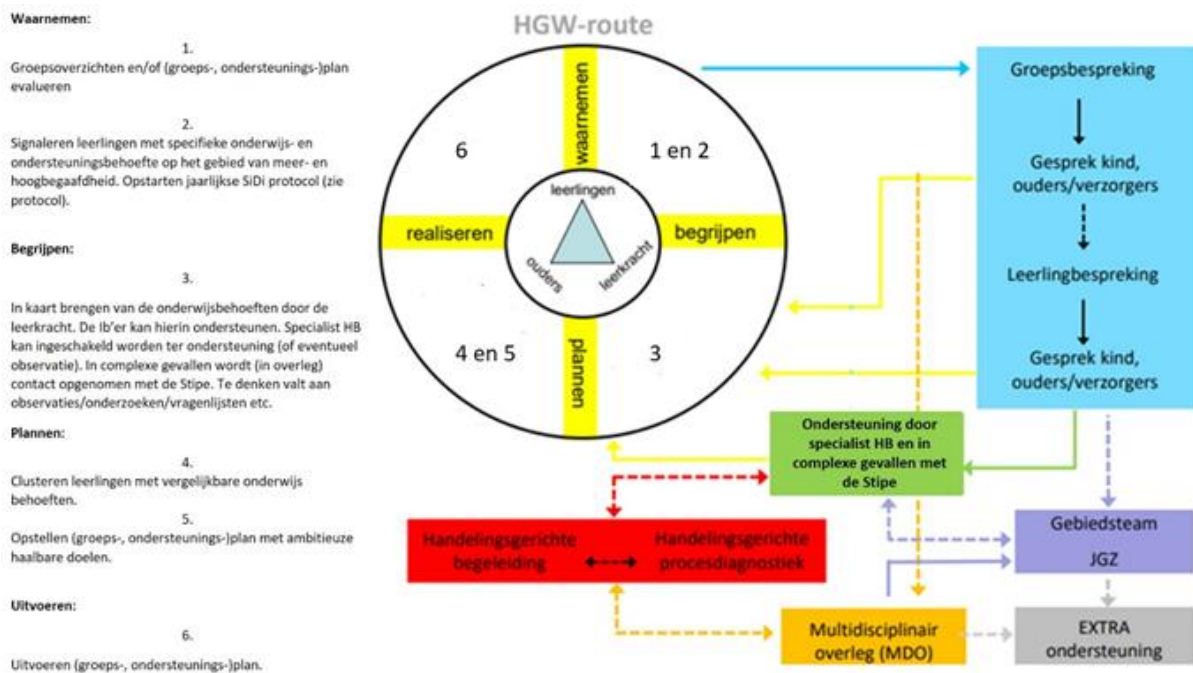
Waarnemen:

1.

Groepsoverzichten en/of (groeps-, ondersteunings-)plan evalueren

2.

Signaleren leerlingen met specifieke onderwijs- en ondersteuningsbehoefte op het gebied van meer- en hoogbegaafdheid. Opstarten jaarlijkse SiDi protocol (zie protocol).

Begrijpen:

3.

In kaart brengen van de onderwijsbehoeften door de leerkracht. De Ib'er kan hierin ondersteunen. Specialist HB kan ingeschakeld worden ter ondersteuning (of eventueel observatie). In complexe gevallen wordt (in overleg) contact opgenomen met de Stipe. Te denken valt aan observaties/onderzoeken/vragenlijsten etc.

Plannen:

4.

Clusteren leerlingen met vergelijkbare onderwijs behoeften.

5.

Opstellen (groeps-, ondersteunings-)plan met ambitieuze haalbare doelen.

Uitvoeren:

6.

Uitvoeren (groeps-, ondersteunings-)plan.

HGW-route

waarnemen

6

1 en 2

leerlingen

realiseren

begrijpen

ouders

leerkracht

4 en 5

planner

3

Groepsbespreking

Gesprek kind, ouders/verzorgers

Leerlingbespreking

Gesprek kind, ouders/verzorgers

Ondersteuning door specialist HB en in complexe gevallen met de Stipe

Handelingsgerichte begeleiding

Handelingsgerichte procesdiagnostiek

Gebiedsteam

JGZ

Multidisciplinair overleg (MDO)

EXTRA ondersteuning